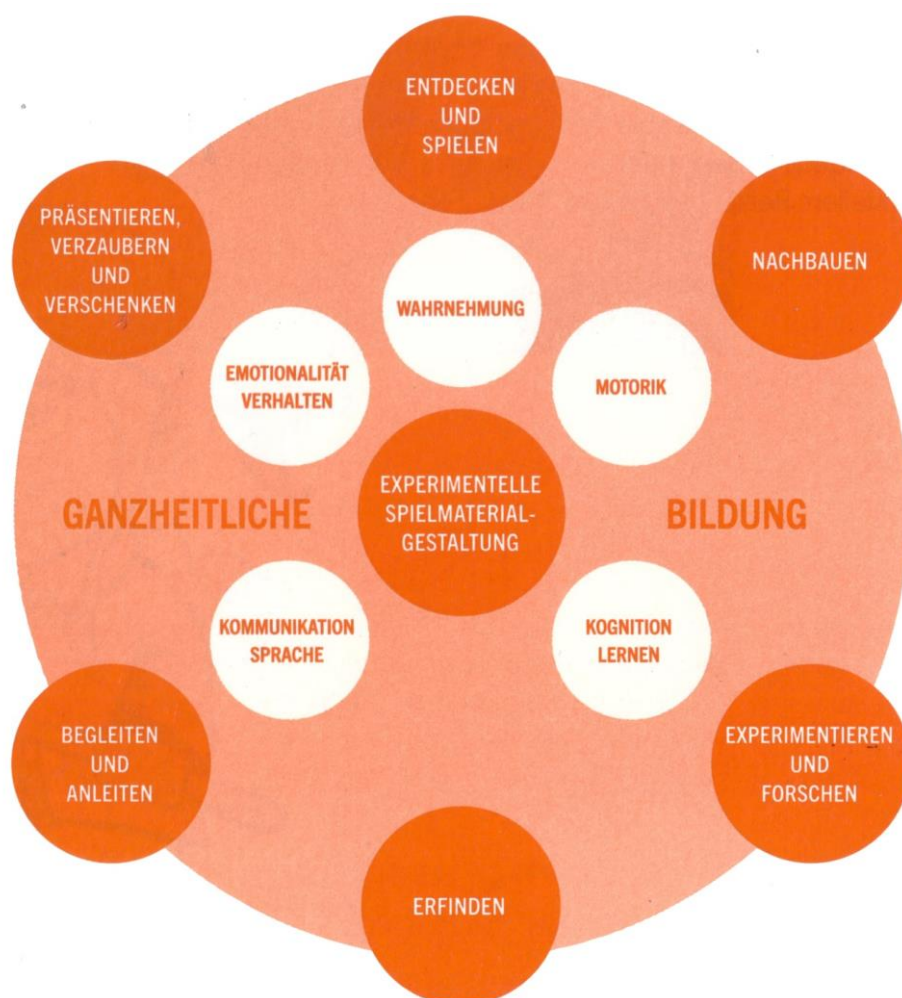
ENTDECKEN UND SPIELEN

PRÄSENTIEREN, VERZAUBERN UND VERSCHENKEN

NACHBAUEN

WAHRNEHMUNG

EMOTIONALITÄT VERHALTEN

MOTORIK

GANZHEITLICHE

EXPERIMENTELLE SPIELMATERIAL-GESTALTUNG

BILDUNG

KOMMUNIKATION SPRACHE

KOGNITION LERNEN

BEGLEITEN UND ANLEITEN

EXPERIMENTIEREN UND FORSCHEN

ERFINDEN